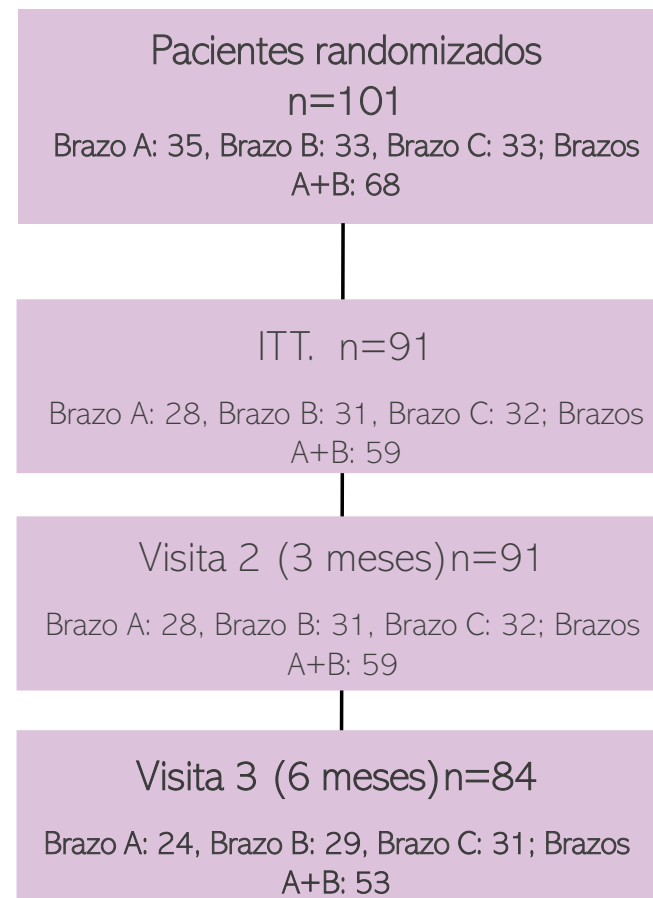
Pacientes randomizados
n=101
Brazo A: 35, Brazo B: 33, Brazo C: 33; Brazos A+B: 68

ITT. n=91

Brazo A: 28, Brazo B: 31, Brazo C: 32; Brazos A+B: 59

Visita 2 (3 meses)n=91

Brazo A: 28, Brazo B: 31, Brazo C: 32; Brazos A+B: 59

Visita 3 (6 meses)n=84

Brazo A: 24, Brazo B: 29, Brazo C: 31; Brazos A+B: 53